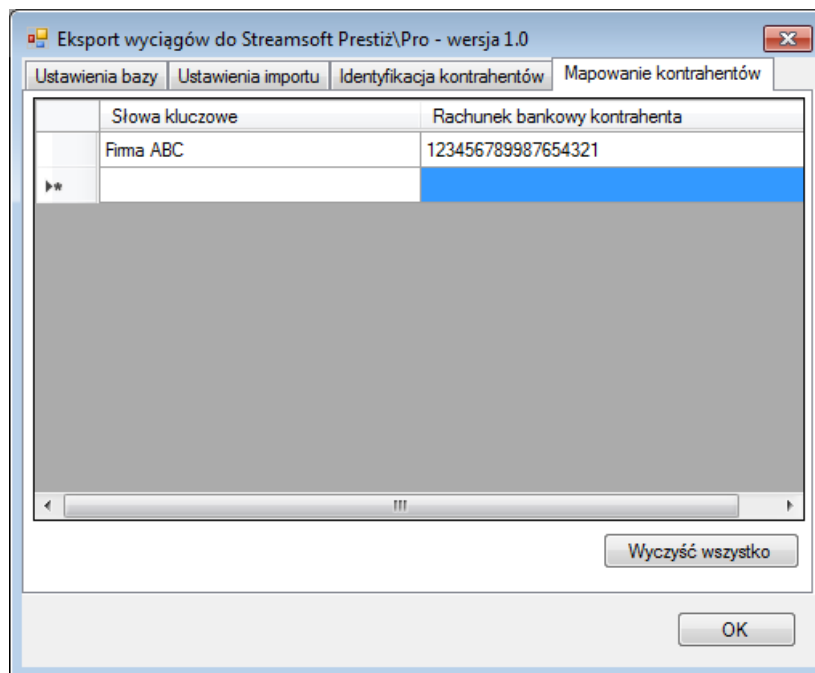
Eksport wyciągów do Streamsoft Prestiż\Pro - wersja 1.0

Ustawienia bazy | Ustawienia importu | Identyfikacja kontrahentów | Mapowanie kontrahentów

| | Słowa kluczowe | Rachunek bankowy kontrahenta |
|---|---|---|
| | Firma ABC | 123456789987654321 |
| * | | |

Wyczyść wszystko

OK